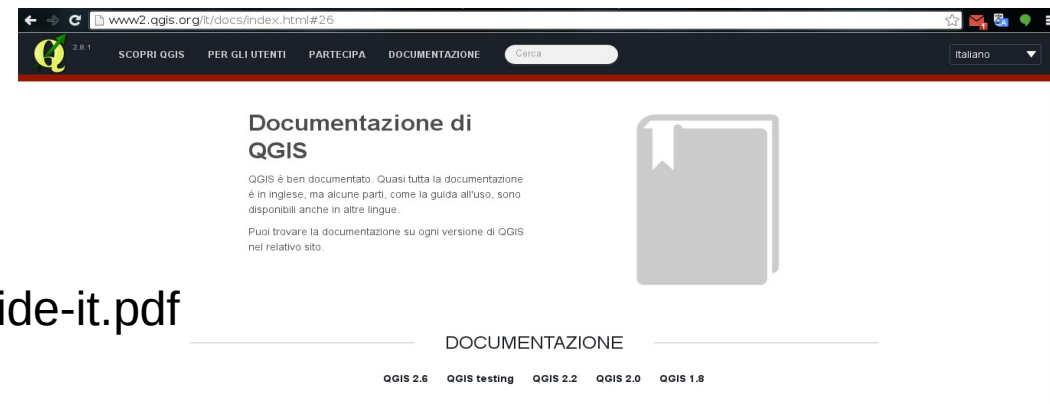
www2.qgis.org/it/docs/index.html#26

2.8.1 SCOPRI QGIS PER GLI UTENTI PARTECIPA DOCUMENTAZIONE Cerca Italiano

Documentazione di QGIS

QGIS è ben documentato. Quasi tutta la documentazione è in inglese, ma alcune parti, come la guida all'uso, sono disponibili anche in altre lingue.

Puoi trovare la documentazione su ogni versione di QGIS nel relativo sito.

ide-it.pdf

DOCUMENTAZIONE

QGIS 2.6 QGIS testing QGIS 2.2 QGIS 2.0 QGIS 1.8